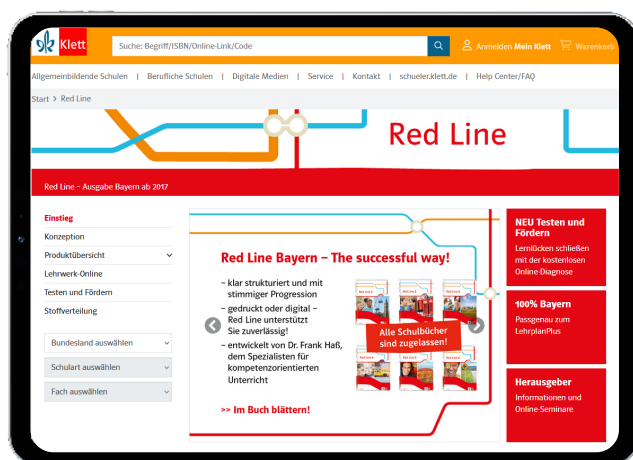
Klett

Suche: Begriff/ISBN/Online-Link/Code

Anmelden Mein Klett

Warenkorb

Allgemeinbildende Schulen | Berufliche Schulen | Digitale Medien | Service | Kontakt | schueler.klett.de | Help Center/FAQ

Start > Red Line

Red Line

Red Line – Ausgabe Bayern ab 2017

Einstieg

Konzeption

Produktübersicht

Lehrwerk-Online

Testen und Fördern

Stoffverteilung

Bundesland auswählen

Schulart auswählen

Fach auswählen

Red Line Bayern – The successful way!

– klar strukturiert und mit stimmiger Progression

– gedruckt oder digital – Red Line unterstützt Sie zuverlässig!

– entwickelt von Dr. Frank Haß, dem Spezialisten für kompetenzorientierten Unterricht

>> Im Buch blättern!

Alle Schulbücher sind zugelassen!

NEU Testen und Fördern

Lernlücken schließen mit der kostenlosen Online-Diagnose

100% Bayern

Passgenau zum LehrplanPlus

Herausgeber

Informationen und Online-Seminare